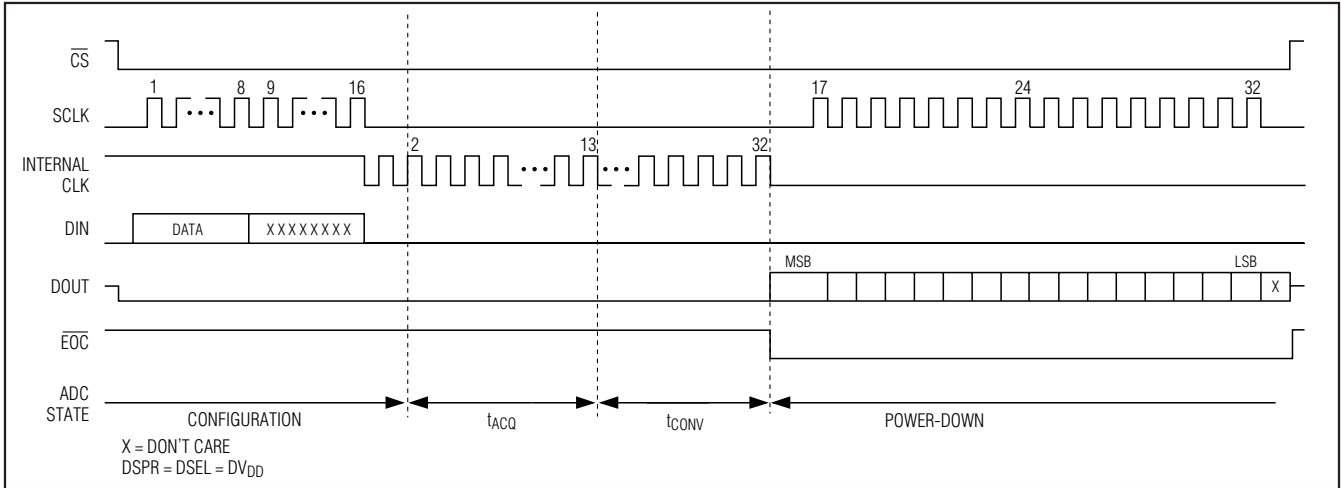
$\overline{CS}$

SCLK
1 8 9 16 17 24 32

INTERNAL CLK
2 13 32

DIN
DATA XXXXXXXX

DOUT
MSB LSB
X

$\overline{EOC}$

ADC STATE
CONFIGURATION $t_{ACQ}$ $t_{CONV}$ POWER-DOWN

X = DON'T CARE
DSPR = DSEL = $DV_{DD}$